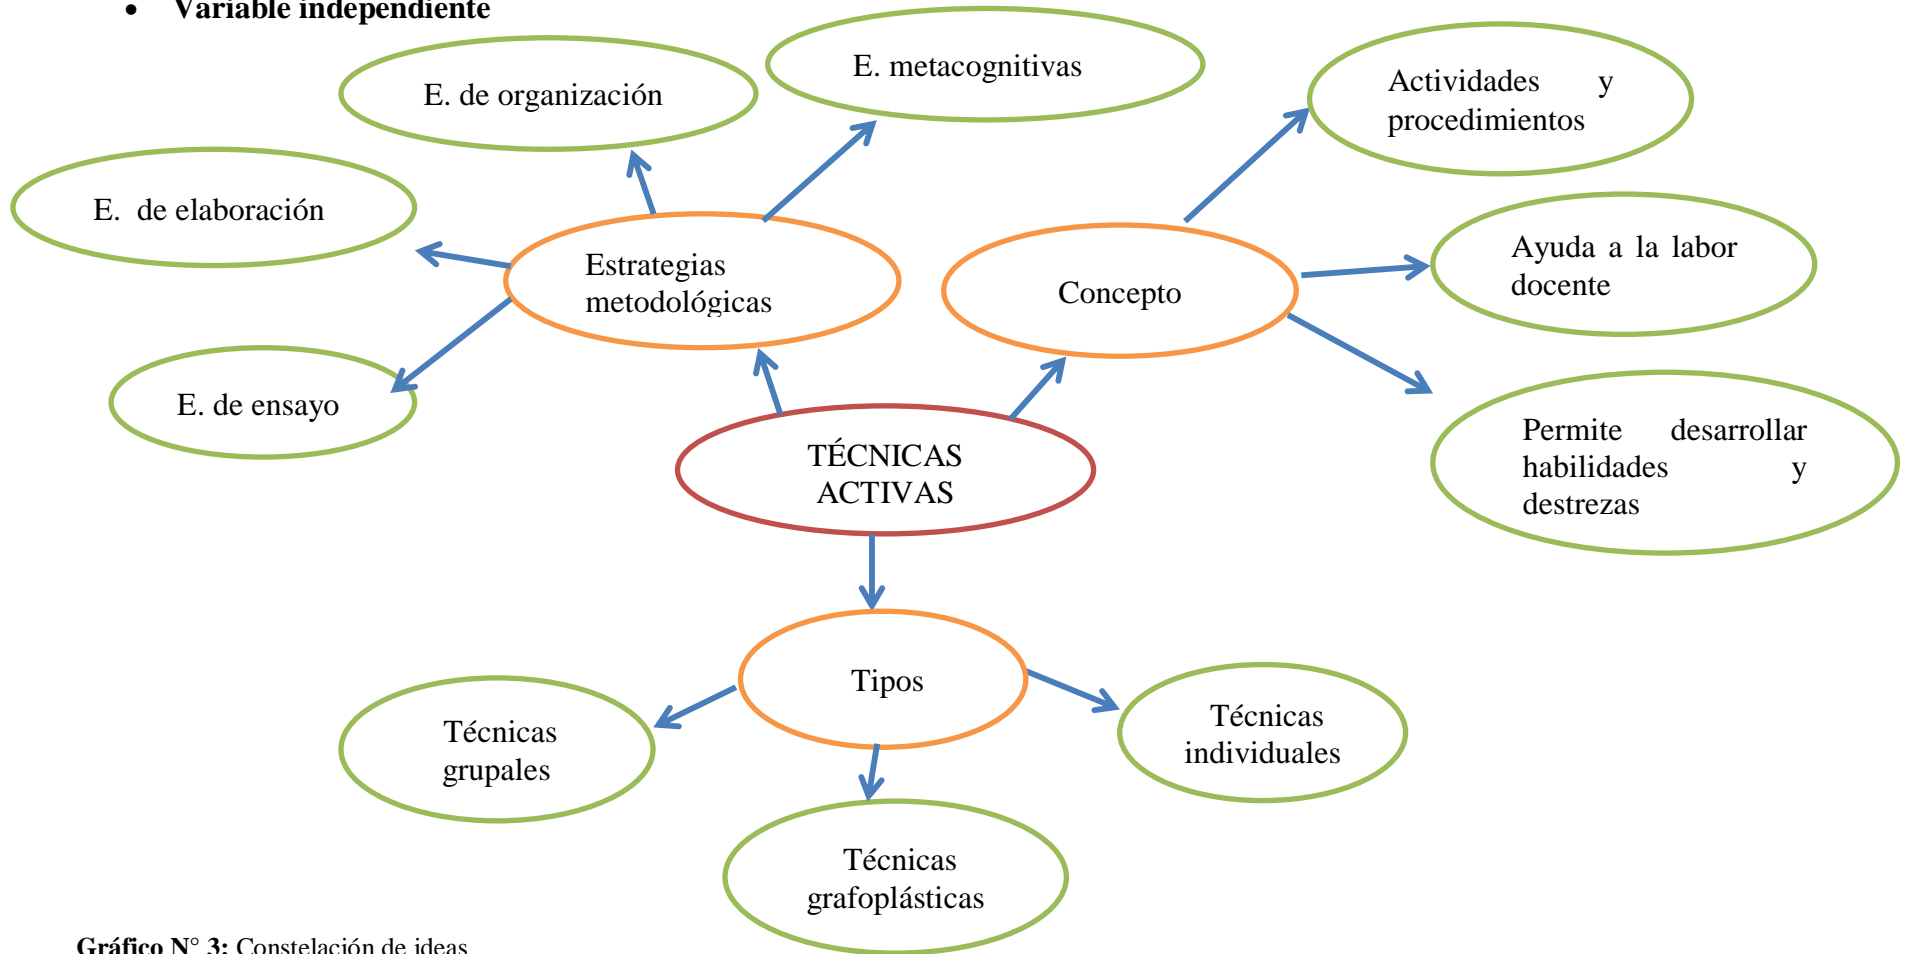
• **Variable independiente**

E. de organización

E. metacognitivas

Actividades y procedimientos

E. de elaboración

Estrategias metodológicas

Concepto

Ayuda a la labor docente

E. de ensayo

TÉCNICAS ACTIVAS

Permite desarrollar habilidades y destrezas

Tipos

Técnicas grupales

Técnicas individuales

Técnicas grafoplásticas

**Gráfico N° 3:** Constelación de ideas